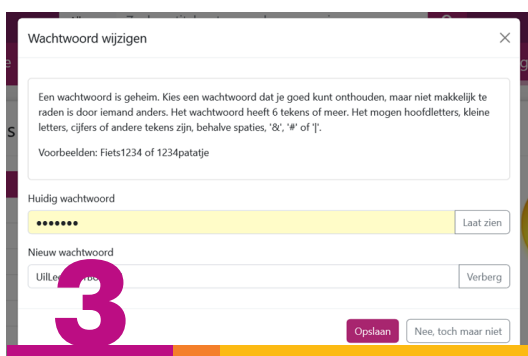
Wachtwoord wijzigen

×

Een wachtwoord is geheim. Kies een wachtwoord dat je goed kunt onthouden, maar niet makkelijk te raden is door iemand anders. Het wachtwoord heeft 6 tekens of meer. Het mogen hoofdletters, kleine letters, cijfers of andere tekens zijn, behalve spaties, '&', '#' of '|'.

Voorbeelden: Fiets1234 of 1234patatje

Huidig wachtwoord

•••••••

Laat zien

Nieuw wachtwoord

UilLe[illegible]

Verberg

3

Opslaan

Nee, toch maar niet